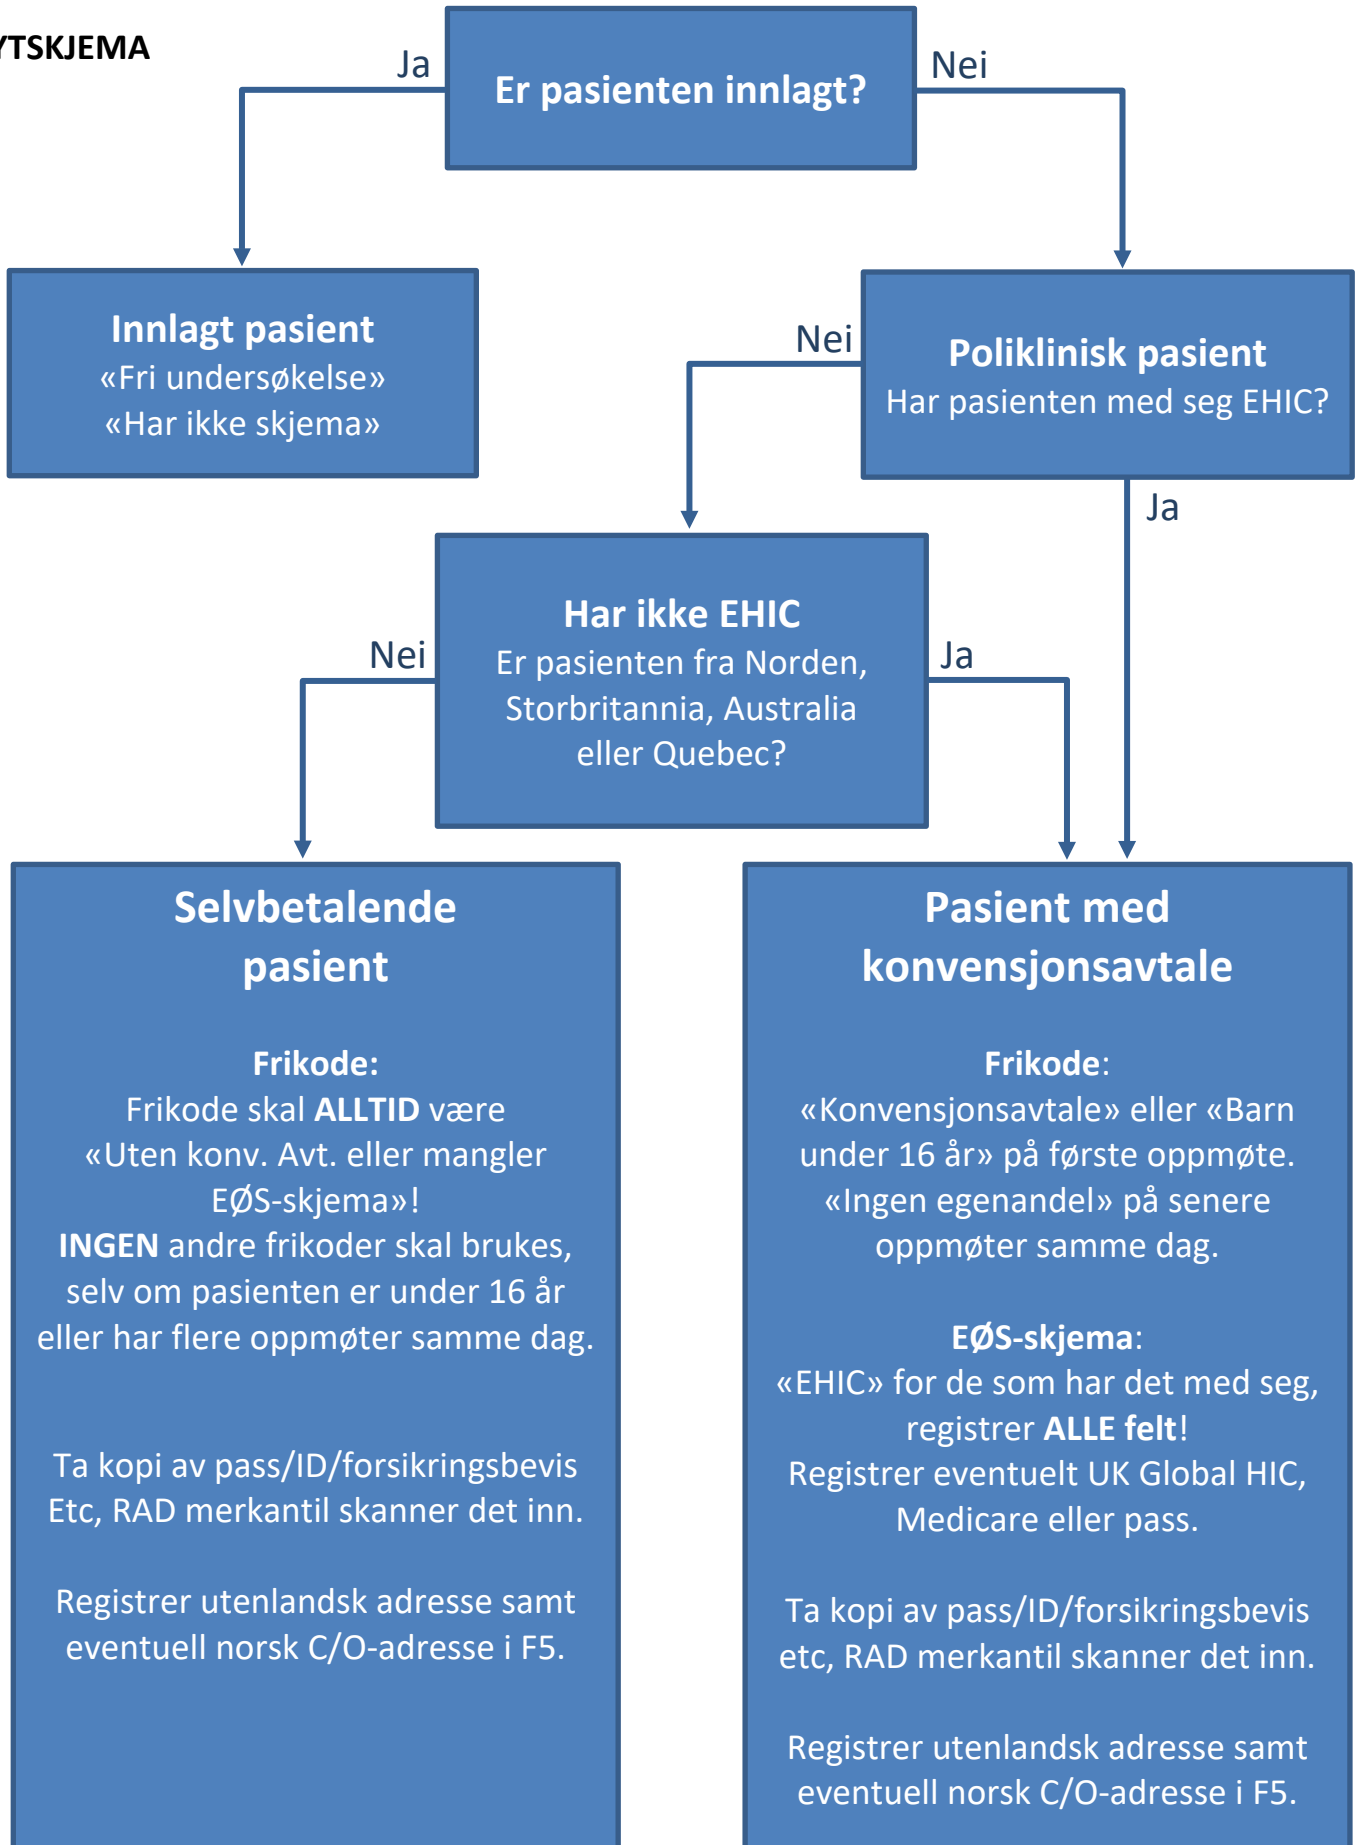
YTSKJEMA

Er pasienten innlagt?

Ja

Nei

Innlagt pasient
«Fri undersøkelse»
«Har ikke skjema»

Nei

Poliklinisk pasient
Har pasienten med seg EHIC?

Ja

Har ikke EHIC
Er pasienten fra Norden, Storbritannia, Australia eller Quebec?

Nei

Ja

Selvbetalende pasient

Frikode:
Frikode skal ALLTID være «Uten konv. Avt. eller mangler EØS-skjema»!
INGEN andre frikoder skal brukes, selv om pasienten er under 16 år eller har flere oppmøter samme dag.

Ta kopi av pass/ID/forsikringsbevis Etc, RAD merkantil skanner det inn.

Registrer utenlandsk adresse samt eventuell norsk C/O-adresse i F5.

Pasient med konvensjonsavtale

Frikode:
«Konvensjonsavtale» eller «Barn under 16 år» på første oppmøte.
«Ingen egenandel» på senere oppmøter samme dag.

EØS-skjema:
«EHIC» for de som har det med seg, registrer ALLE felt!
Registrer eventuelt UK Global HIC, Medicare eller pass.

Ta kopi av pass/ID/forsikringsbevis etc, RAD merkantil skanner det inn.

Registrer utenlandsk adresse samt eventuell norsk C/O-adresse i F5.